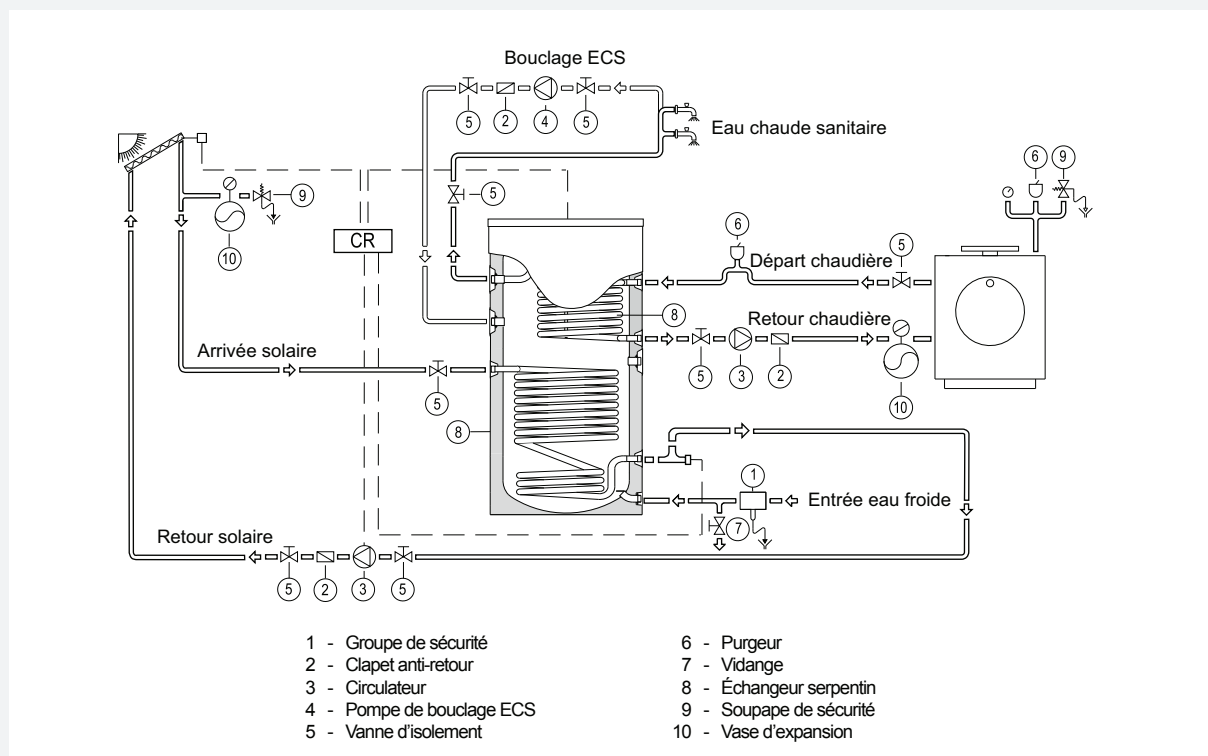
Bouclage ECS

5 2 4 5

Eau chaude sanitaire

9

5

10

CR

6

5

Départ chaudière

8

Retour chaudière

Arrivée solaire

5 3 2

5

10

8

1

Entrée eau froide

7

Retour solaire

5 2 3 5

6 9

1 - Groupe de sécurité
2 - Clapet anti-retour
3 - Circulateur
4 - Pompe de bouclage ECS
5 - Vanne d'isolement

6 - Purgeur
7 - Vidange
8 - Échangeur serpentin
9 - Soupape de sécurité
10 - Vase d'expansion